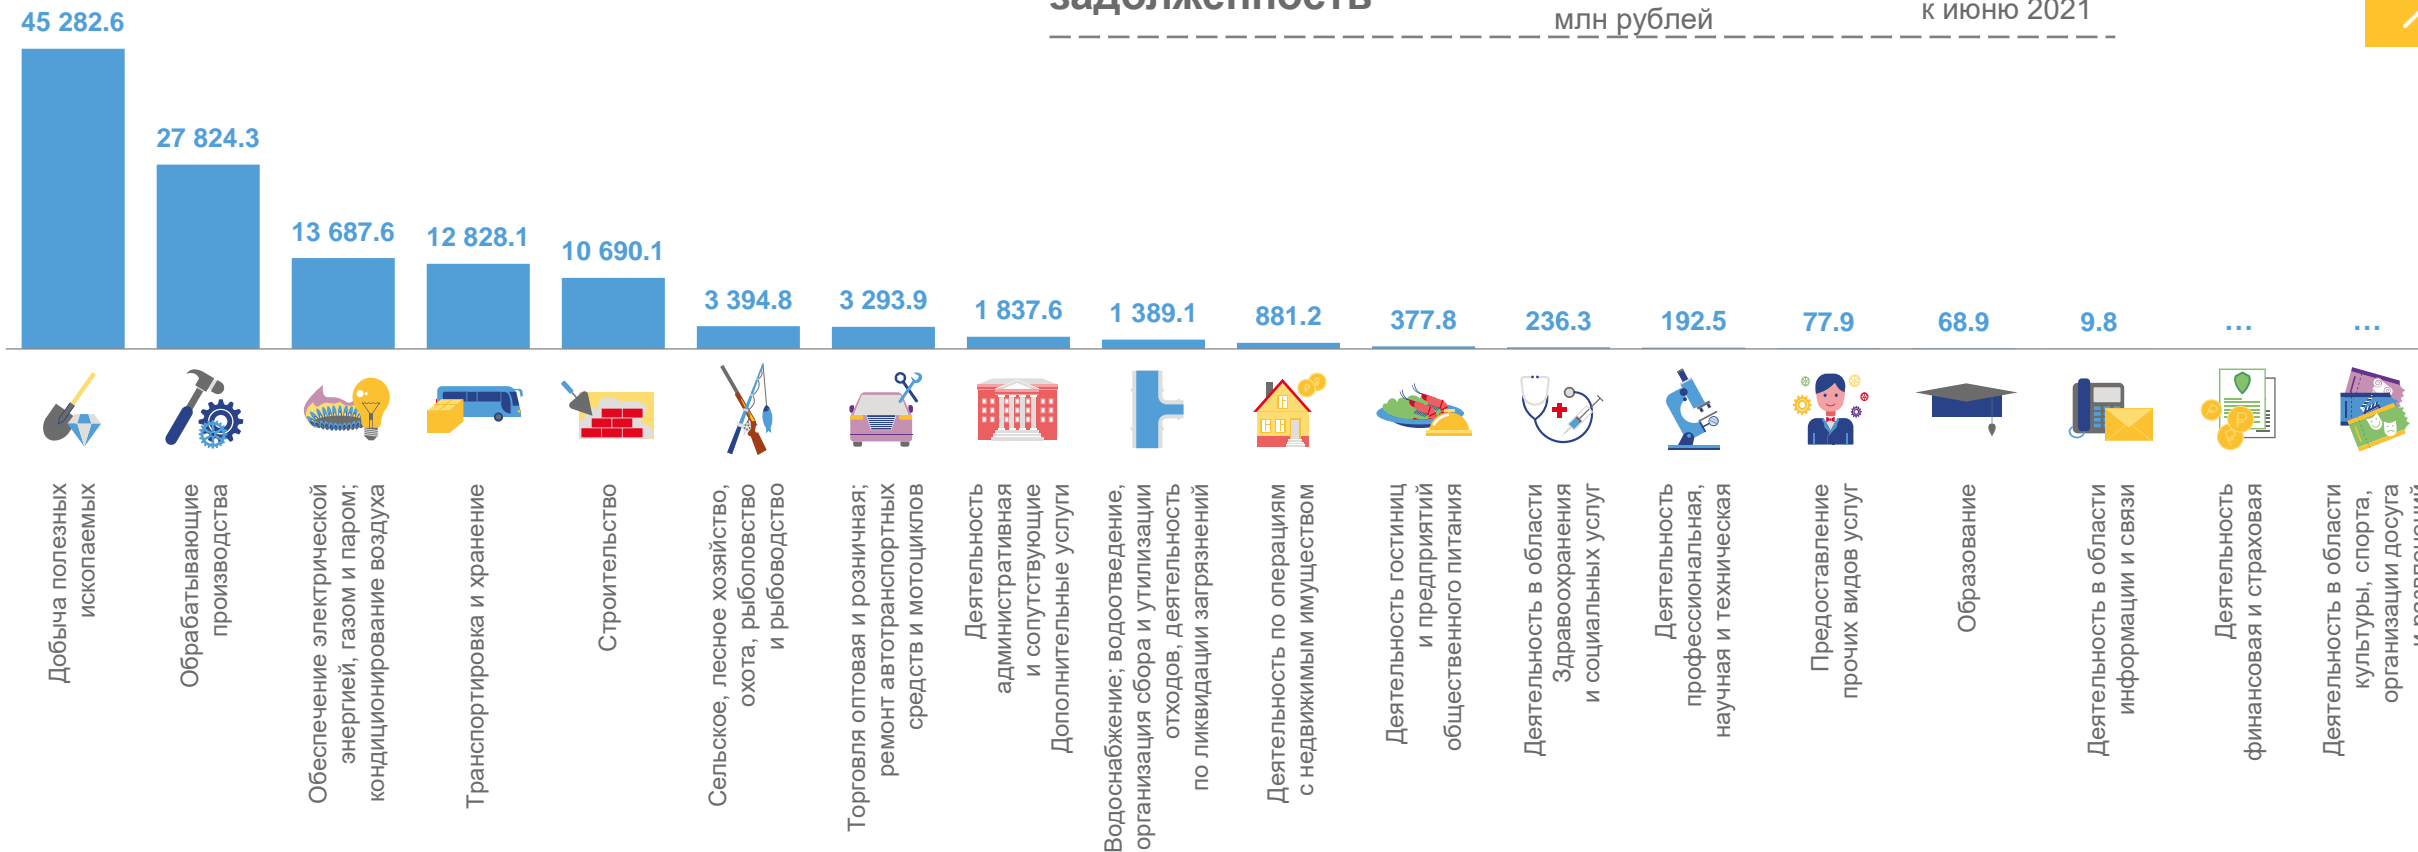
задолженность

млн рублей

к июню 2021

45 282.6
27 824.3
13 687.6
12 828.1
10 690.1
3 394.8
3 293.9
1 837.6
1 389.1
881.2
377.8
236.3
192.5
77.9
68.9
9.8
…
…

Добыча полезных ископаемых

Обрабатывающие производства

Обеспечение электрической энергией, газом и паром; кондиционирование воздуха

Транспортировка и хранение

Строительство

Сельское, лесное хозяйство, охота, рыболовство и рыбоводство

Торговля оптовая и розничная; ремонт автотранспортных средств и мотоциклов

Деятельность административная и сопутствующие дополнительные услуги

Водоснабжение; водоотведение, организация сбора и утилизации отходов, деятельность по ликвидации загрязнений

Деятельность по операциям с недвижимым имуществом

Деятельность гостиниц и предприятий общественного питания

Деятельность в области здравоохранения и социальных услуг

Деятельность профессиональная, научная и техническая

Предоставление прочих видов услуг

Образование

Деятельность в области информации и связи

Деятельность финансовая и страховая

Деятельность в области культуры, спорта, организации досуга и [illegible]